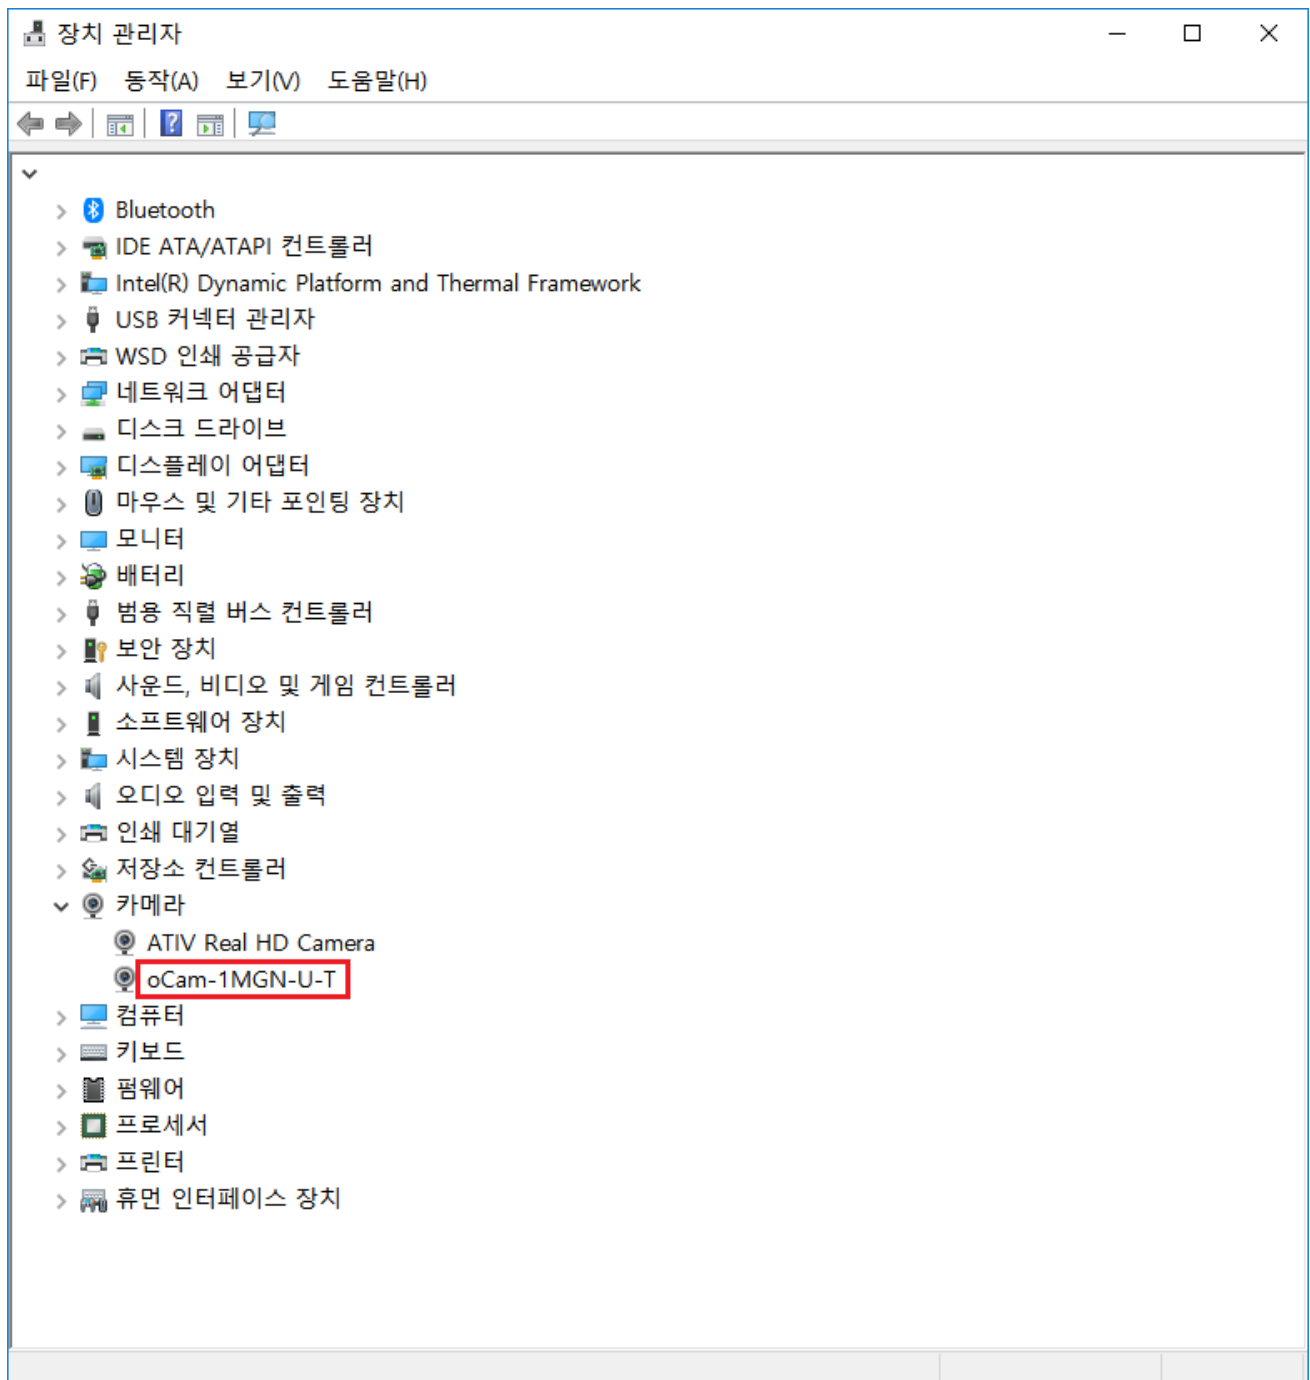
장치 관리자

파일(F) 동작(A) 보기(V) 도움말(H)

Bluetooth
IDE ATA/ATAPI 컨트롤러
Intel(R) Dynamic Platform and Thermal Framework
USB 커넥터 관리자
WSD 인쇄 공급자
네트워크 어댑터
디스크 드라이브
디스플레이 어댑터
마우스 및 기타 포인팅 장치
모니터
배터리
범용 직렬 버스 컨트롤러
보안 장치
사운드, 비디오 및 게임 컨트롤러
소프트웨어 장치
시스템 장치
오디오 입력 및 출력
인쇄 대기열
저장소 컨트롤러
카메라
ATIV Real HD Camera
oCam-1MGN-U-T
컴퓨터
키보드
펌웨어
프로세서
프린터
휴먼 인터페이스 장치